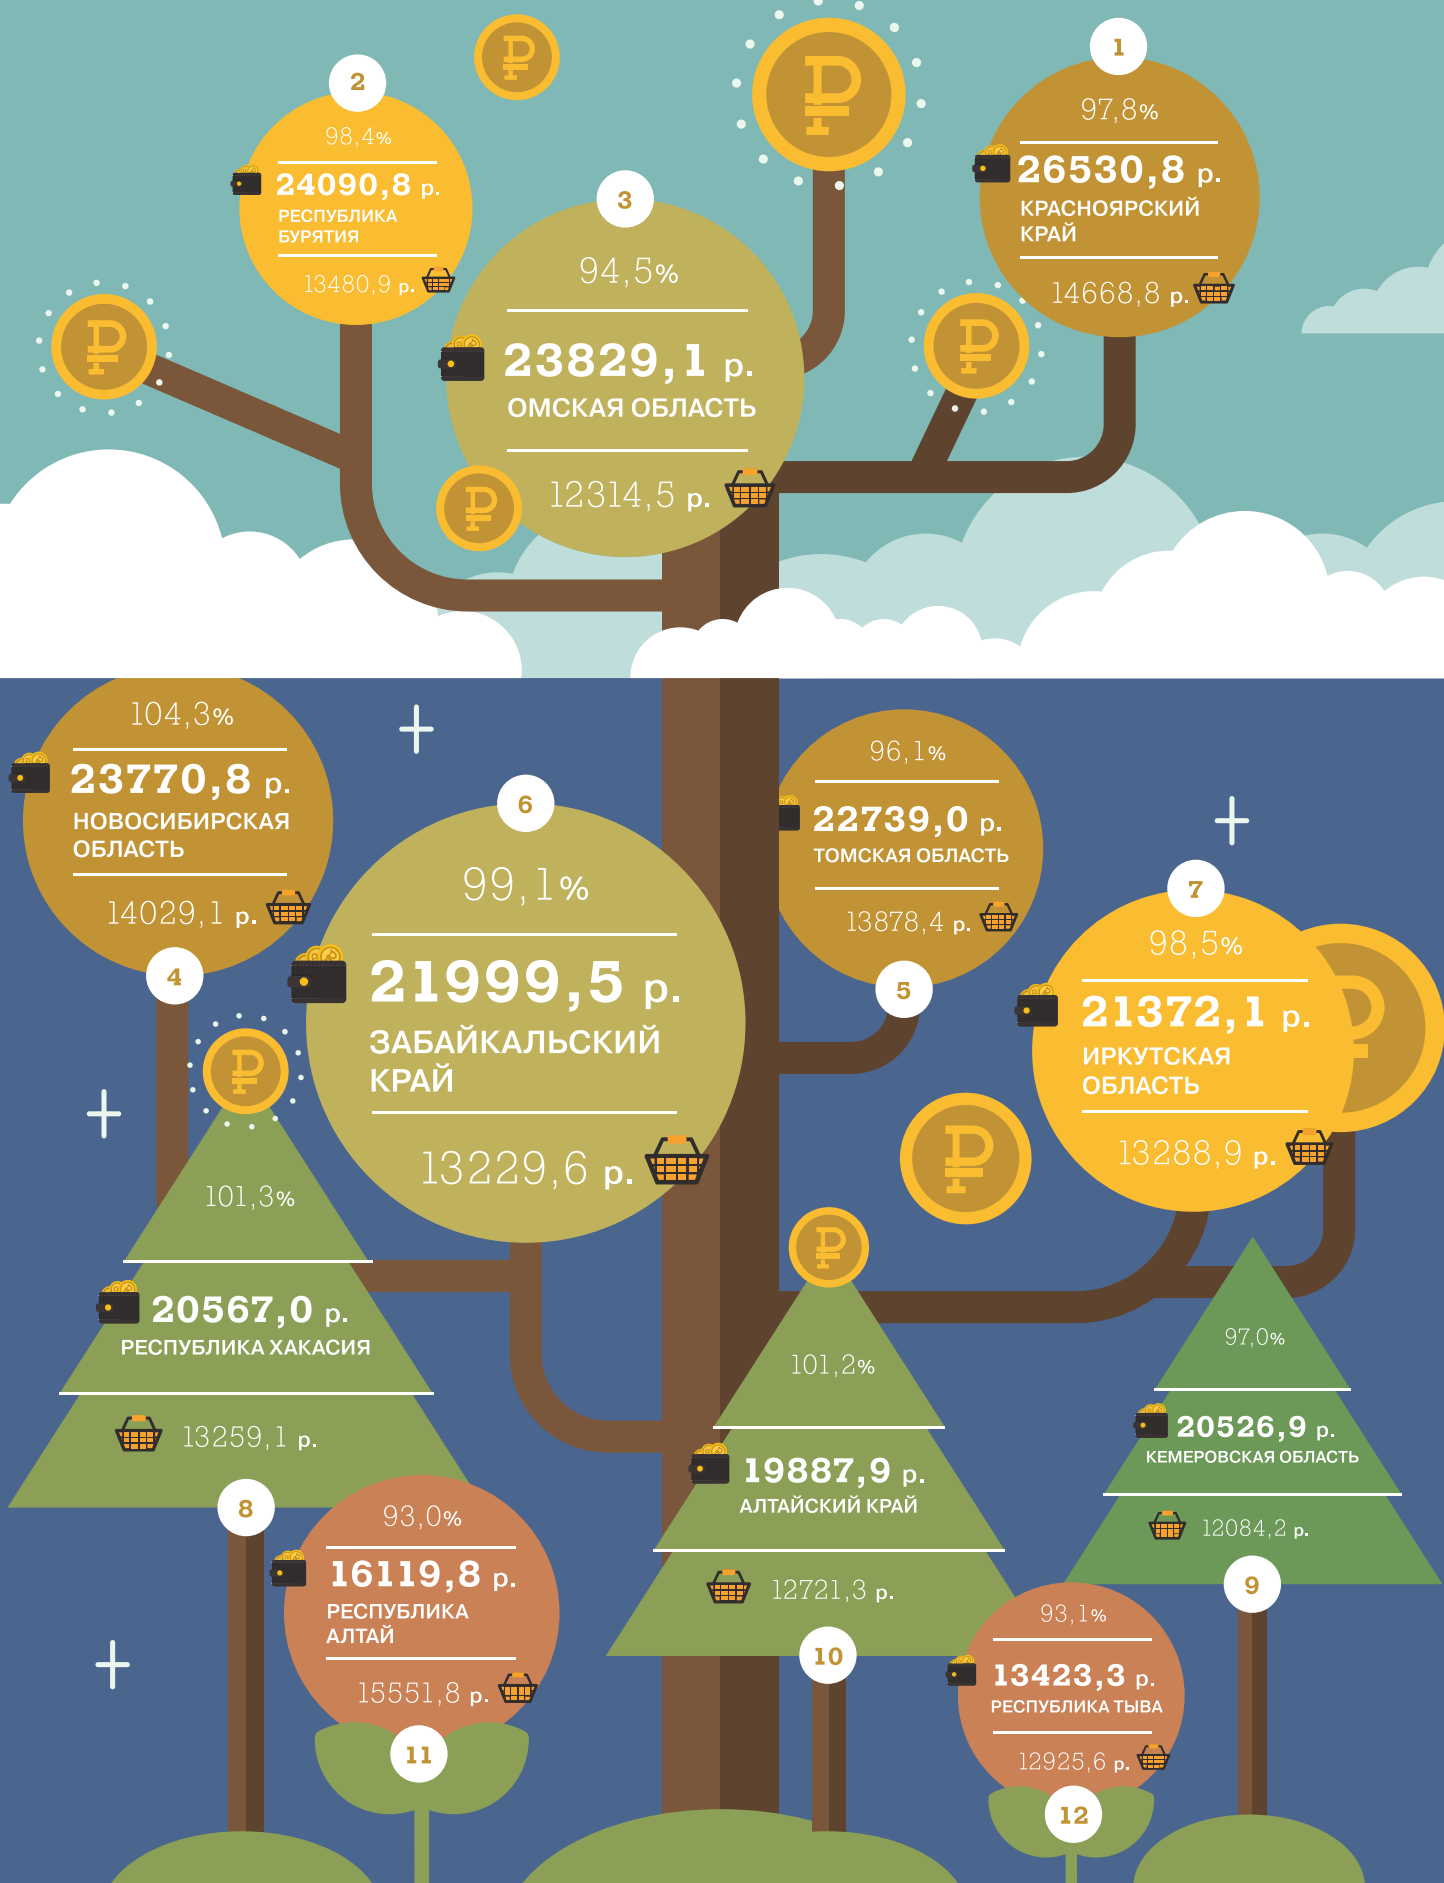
1
97,8%
26530,8 р.
КРАСНОЯРСКИЙ КРАЙ
14668,8 р.

2
98,4%
24090,8 р.
РЕСПУБЛИКА БУРЯТИЯ
13480,9 р.

3
94,5%
23829,1 р.
ОМСКАЯ ОБЛАСТЬ
12314,5 р.

104,3%
23770,8 р.
НОВОСИБИРСКАЯ ОБЛАСТЬ
14029,1 р.
4

6
99,1%
21999,5 р.
ЗАБАЙКАЛЬСКИЙ КРАЙ
13229,6 р.

96,1%
22739,0 р.
ТОМСКАЯ ОБЛАСТЬ
13878,4 р.
5

7
98,5%
21372,1 р.
ИРКУТСКАЯ ОБЛАСТЬ
13288,9 р.

101,3%
20567,0 р.
РЕСПУБЛИКА ХАКАСИЯ
13259,1 р.
8

101,2%
19887,9 р.
АЛТАЙСКИЙ КРАЙ
12721,3 р.
10

97,0%
20526,9 р.
КЕМЕРОВСКАЯ ОБЛАСТЬ
12084,2 р.
9

93,0%
16119,8 р.
РЕСПУБЛИКА АЛТАЙ
15551,8 р.
11

93,1%
13423,3 р.
РЕСПУБЛИКА ТЫВА
12925,6 р.
12